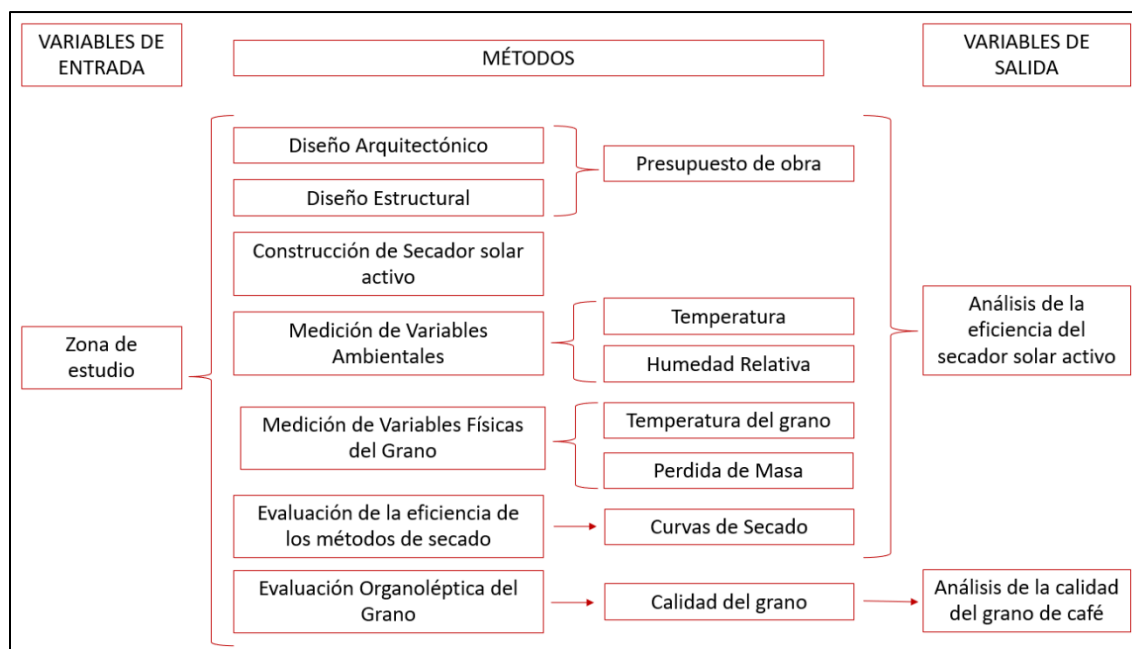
VARIABLES DE ENTRADA

MÉTODOS

VARIABLES DE SALIDA

Zona de estudio

Diseño Arquitectónico

Diseño Estructural

Presupuesto de obra

Construcción de Secador solar activo

Medición de Variables Ambientales

Temperatura

Humedad Relativa

Medición de Variables Físicas del Grano

Temperatura del grano

Perdida de Masa

Evaluación de la eficiencia de los métodos de secado

Curvas de Secado

Análisis de la eficiencia del secador solar activo

Evaluación Organoléptica del Grano

Calidad del grano

Análisis de la calidad del grano de café